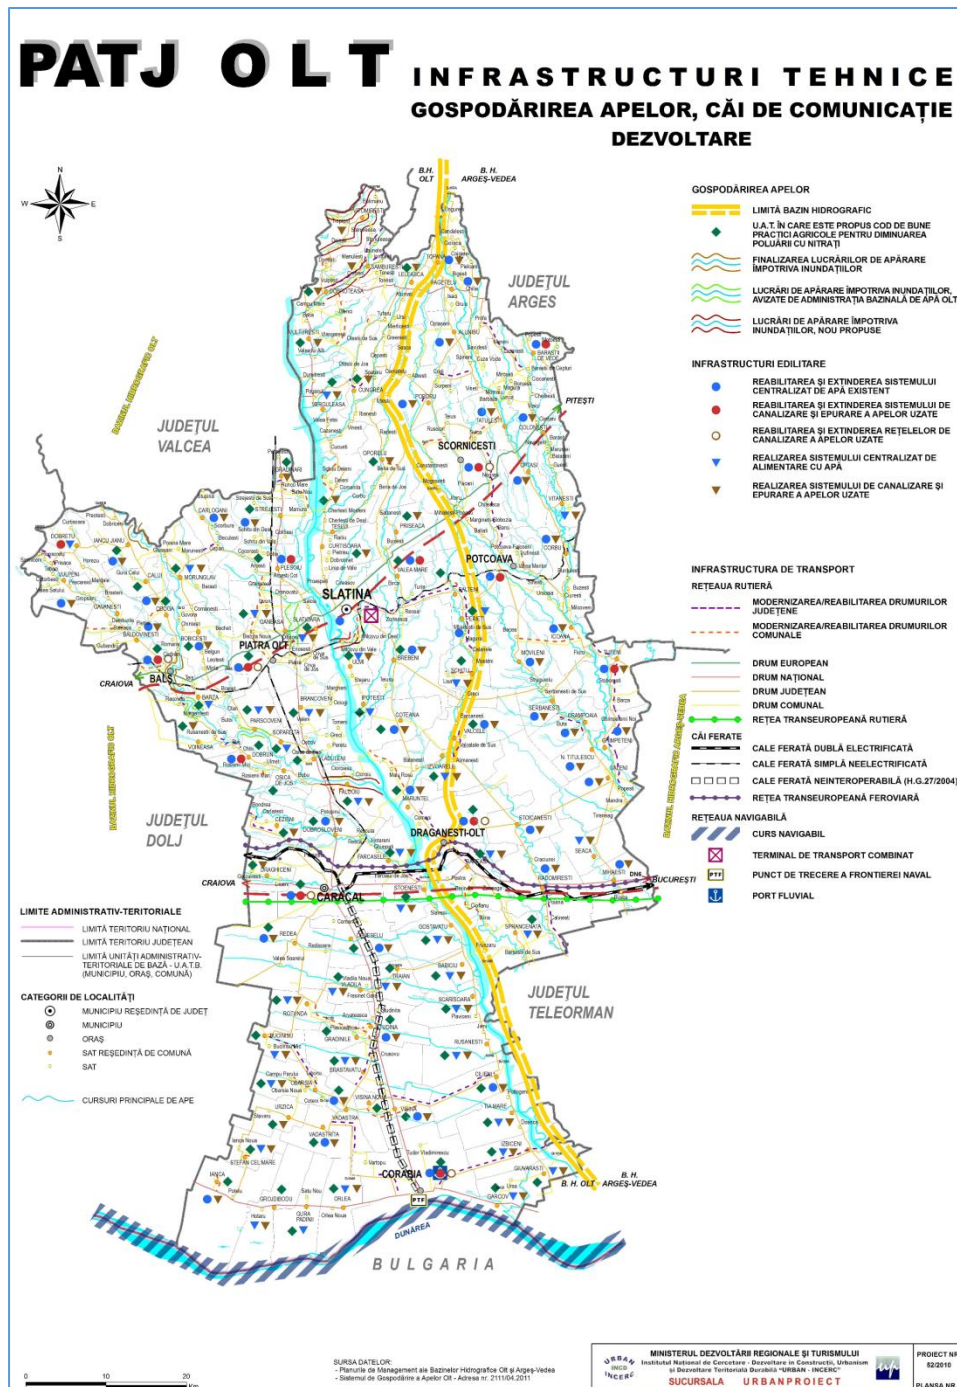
PATJ OLT

INFRASTRUCTURI TEHNICE
GOSPODĂRIREA APELOR, CĂI DE COMUNICAȚIE
DEZVOLTARE

N
W E
S

B.H. OLT
B.H. ARGEȘ-VEDEA

JUDEȚUL ARGEȘ
JUDEȚUL VALCEA
JUDEȚUL DOLJ
JUDEȚUL TELEORMAN
BAZINUL HIDROGRAFIC OLT
BAZINUL HIDROGRAFIC ARGEȘ-VEDEA

PITEȘTI
SCORNICEȘTI
POTCOAVA
SLATINA
PIATRA OLT
BALȘ
CRAIOVA
DRĂGĂNEȘTI-OLT
CARACAL
BUCUREȘTI
CORABIA
DUNĂREA
B.H. OLT
B.H. ARGEȘ-VEDEA
BULGARIA

GOSPODĂRIREA APELOR
LIMITĂ BAZIN HIDROGRAFIC
U.A.T. ÎN CARE ESTE PROPUS COD DE BUNE PRACTICI AGRICOLE PENTRU DIMINUAREA POLUĂRII CU NITRAȚI
FINALIZAREA LUCRĂRILOR DE APĂRARE ÎMPOTRIVA INUNDAȚIILOR
LUCRĂRI DE APĂRARE ÎMPOTRIVA INUNDAȚIILOR, AVIZATE DE ADMINISTRAȚIA BAZINALĂ DE APĂ OLT
LUCRĂRI DE APĂRARE ÎMPOTRIVA INUNDAȚIILOR, NOU PROPUSE

INFRASTRUCTURI EDILITARE
REABILITAREA ȘI EXTINDEREA SISTEMULUI CENTRALIZAT DE APĂ EXISTENT
REABILITAREA ȘI EXTINDEREA SISTEMULUI DE CANALIZARE ȘI EPURARE A APELOR UZATE
REABILITAREA ȘI EXTINDEREA REȚELELOR DE CANALIZARE A APELOR UZATE
REALIZAREA SISTEMULUI CENTRALIZAT DE ALIMENTARE CU APĂ
REALIZAREA SISTEMULUI DE CANALIZARE ȘI EPURARE A APELOR UZATE

INFRASTRUCTURA DE TRANSPORT
REȚEAUA RUTIERĂ
MODERNIZAREA/REABILITAREA DRUMURILOR JUDEȚENE
MODERNIZAREA/REABILITAREA DRUMURILOR COMUNALE
DRUM EUROPEAN
DRUM NAȚIONAL
DRUM JUDEȚEAN
DRUM COMUNAL
REȚEA TRANSEUROPEANĂ RUTIERĂ
CĂI FERATE
CALE FERATĂ DUBLĂ ELECTRIFICATĂ
CALE FERATĂ SIMPLĂ NEELECTRIFICATĂ
CALE FERATĂ NEINTEROPERABILĂ (H.G.27/2004)
REȚEA TRANSEUROPEANĂ FEROVIARĂ
REȚEAUA NAVIGABILĂ
CURS NAVIGABIL
TERMINAL DE TRANSPORT COMBINAT
PTF PUNCT DE TRECERE A FRONTIEREI NAVAL
PORT FLUVIAL

LIMITE ADMINISTRATIV-TERITORIALE
LIMITĂ TERITORIU NAȚIONAL
LIMITĂ TERITORIU JUDEȚEAN
LIMITĂ UNITĂȚI ADMINISTRATIV-TERITORIALE DE BAZĂ - U.A.T.B. (MUNICIPIU, ORAȘ, COMUNĂ)

CATEGORII DE LOCALITĂȚI
MUNICIPIU REȘEDINȚĂ DE JUDEȚ
MUNICIPIU
ORAȘ
SAT REȘEDINȚĂ DE COMUNĂ
SAT

CURSURI PRINCIPALE DE APE

0 10 20 Km

SURSA DATELOR:
- Planurile de Management ale Bazinelor Hidrografice Olt și Argeș-Vedea
- Sistemul de Gospodărire a Apelor Olt - Adresa nr. 2111/04.2011

MINISTERUL DEZVOLTĂRII REGIONALE ȘI TURISMULUI
Institutul Național de Cercetare - Dezvoltare în Construcții, Urbanism și Dezvoltare Teritorială Durabilă "URBAN - INCERC"
URBAN INCERC
SUCURSALA URBANPROIECT
PROIECT NR. 52/2010
PLANȘA NR.